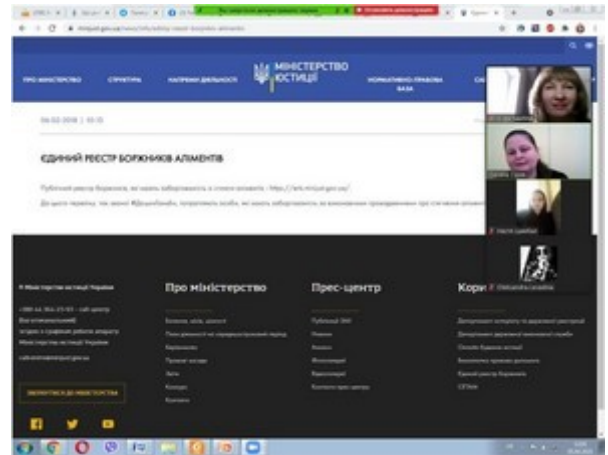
МІНІСТЕРСТВО ЮСТИЦІЇ

ПРО МІНІСТЕРСТВО СТРУКТУРА НАПРЯМИ ДІЯЛЬНОСТІ НОРМАТИВНО-ПРАВОВА БАЗА

06.02.2018 | 10:15

ЄДИНИЙ РЕЄСТР БОРЖНИКІВ АЛІМЕНТІВ

Публічний реєстр боржників, які мають заборгованість зі сплати аліментів - https://erb.minjust.gov.ua/

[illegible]

Про міністерство

Прес-центр

Кори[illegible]

ЗВЕРНУТИСЯ ДО МІНІСТЕРСТВА